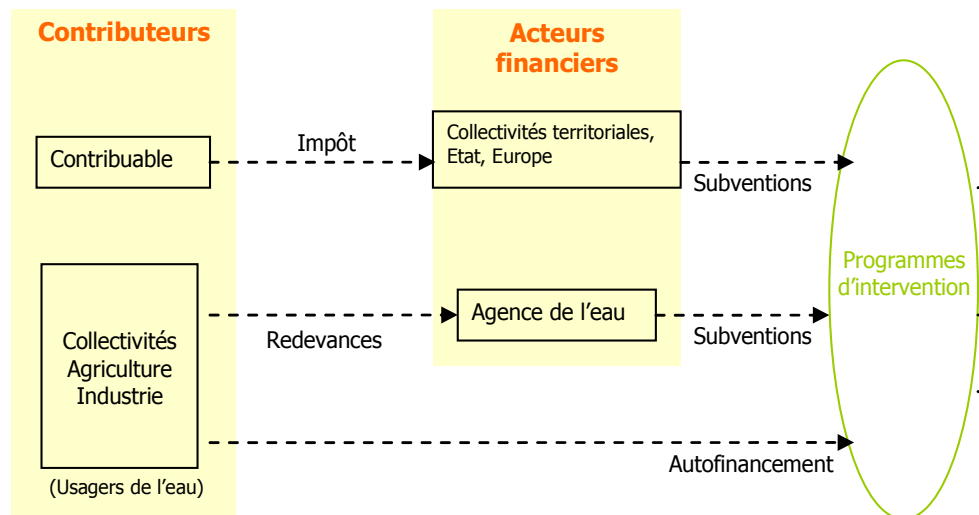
Contributeurs

Acteurs financiers

Contribuable

Impôt

Collectivités territoriales, Etat, Europe

Subventions

Programmes d'intervention

Collectivités
Agriculture
Industrie

(Usagers de l'eau)

Redevances

Agence de l'eau

Subventions

Autofinancement